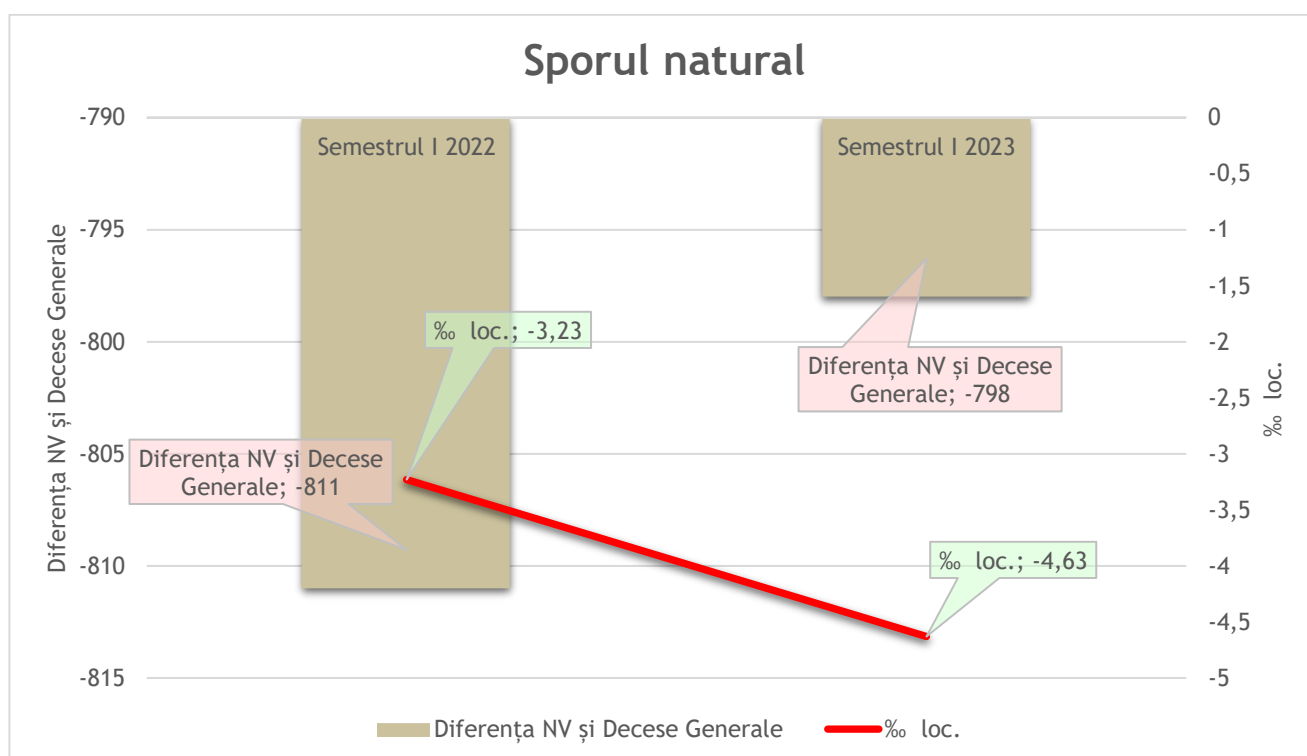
Sporul natural

-790
-795
-800
-805
-810
-815

Diferența NV și Decese Generale

0
-0,5
-1
-1,5
-2
-2,5
-3
-3,5
-4
-4,5
-5

‰ loc.

Semestrul I 2022

Semestrul I 2023

‰ loc.; -3,23

Diferența NV și Decese Generale; -798

Diferența NV și Decese Generale; -811

‰ loc.; -4,63

Diferența NV și Decese Generale
‰ loc.